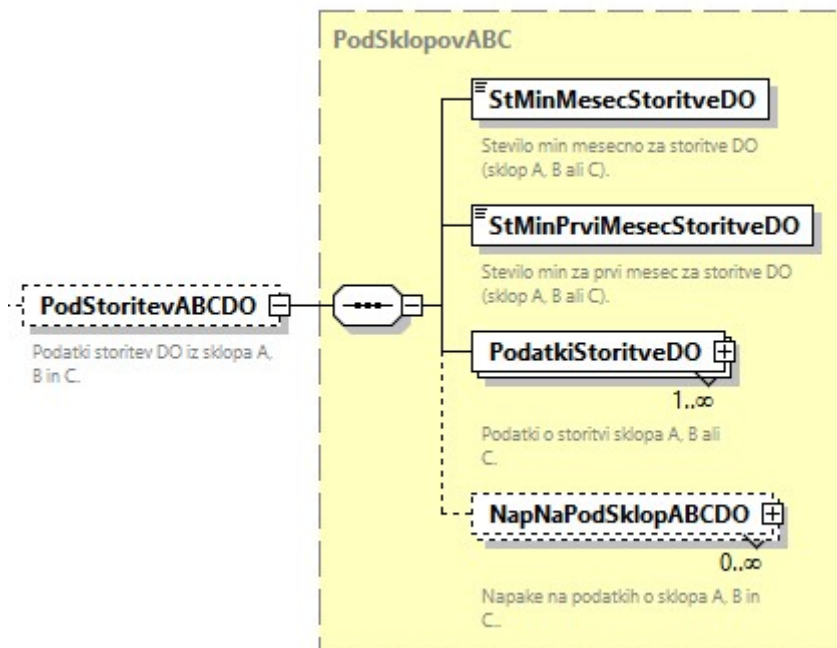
PodSklopovABC

PodStoritevABCDO

Podatki storitev DO iz sklopa A, B in C.

StMinMesecStoritveDO

Stevilo min mesecno za storitve DO (sklop A, B ali C).

StMinPrviMesecStoritveDO

Stevilo min za prvi mesec za storitve DO (sklop A, B ali C).

PodatkiStoritveDO

1..∞

Podatki o storitvi sklopa A, B ali C.

NapNaPodSklopABCDO

0..∞

Napake na podatkih o sklopa A, B in C..